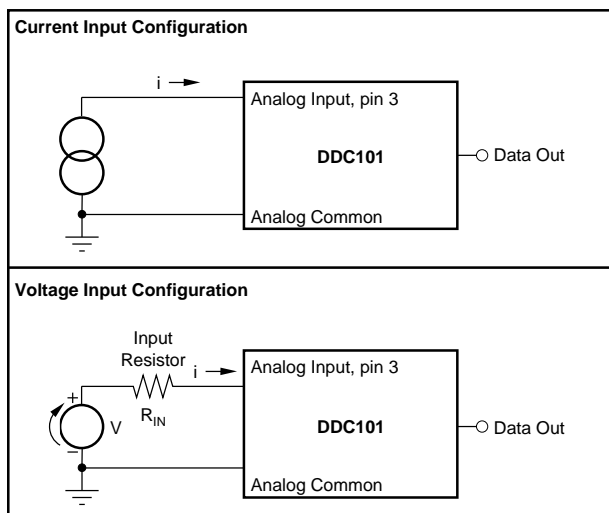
Current Input Configuration

i

Analog Input, pin 3

DDC101

Data Out

Analog Common

Voltage Input Configuration

Input Resistor

i

Analog Input, pin 3

+

V

$R_{IN}$

DDC101

Data Out

–

Analog Common